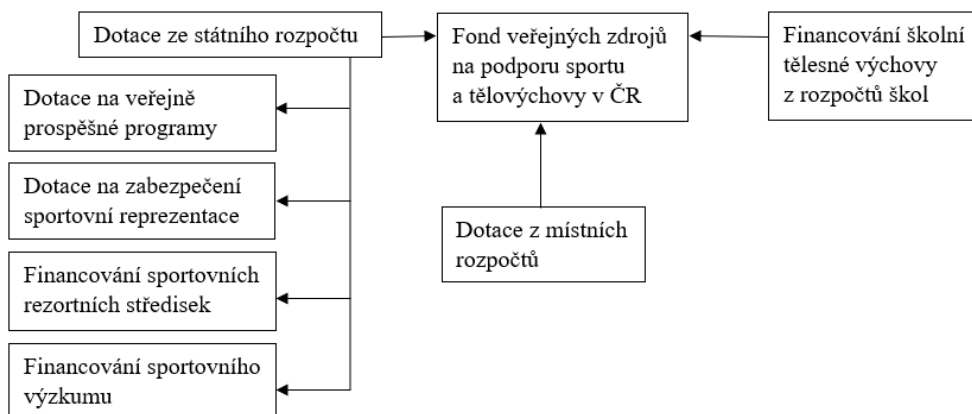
Dotace ze státního rozpočtu

Fond veřejných zdrojů na podporu sportu a tělovýchovy v ČR

Financování školní tělesné výchovy z rozpočtů škol

Dotace na veřejně prospěšné programy

Dotace na zabezpečení sportovní reprezentace

Financování sportovních rezortních středisek

Financování sportovního výzkumu

Dotace z místních rozpočtů